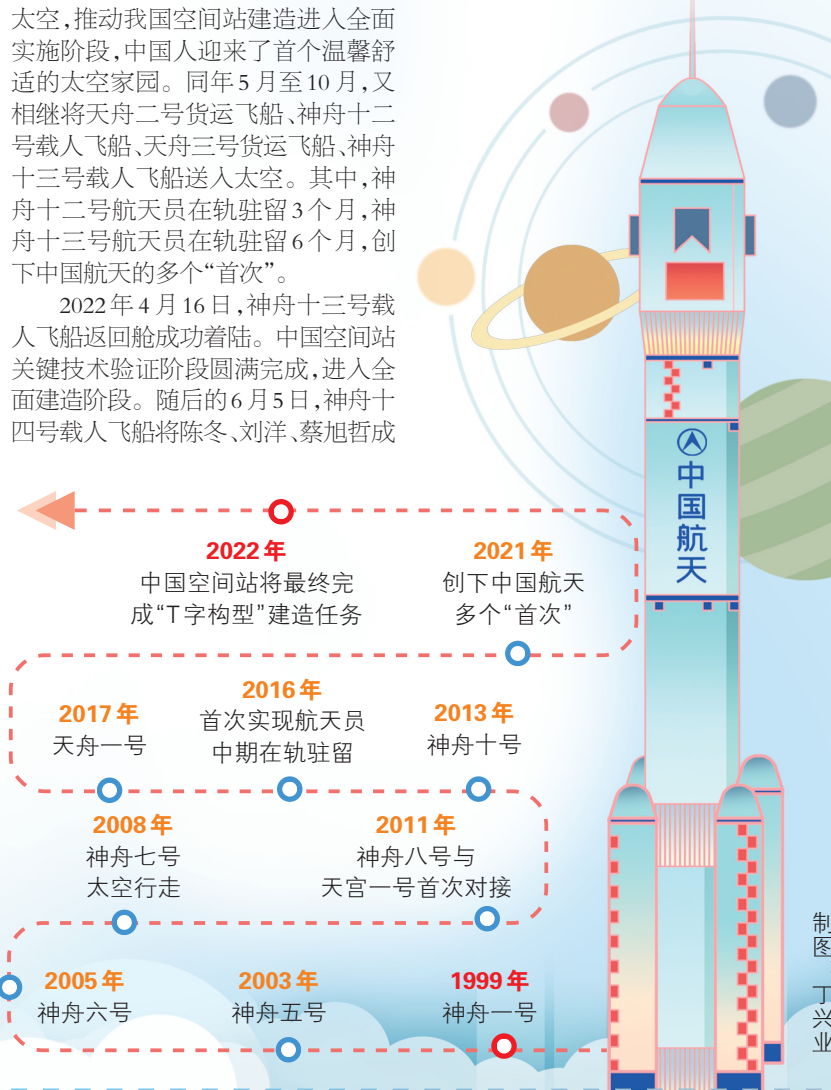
太空，推动我国空间站建造进入全面实施阶段，中国人迎来了首个温馨舒适的太空家园。同年5月至10月，又相继将天舟二号货运飞船、神舟十二号载人飞船、天舟三号货运飞船、神舟十三号载人飞船送入太空。其中，神舟十二号航天员在轨驻留3个月，神舟十三号航天员在轨驻留6个月，创下中国航天的多个“首次”。

2022年4月16日，神舟十三号载人飞船返回舱成功着陆。中国空间站关键技术验证阶段圆满完成，进入全面建造阶段。随后的6月5日，神舟十四号载人飞船将陈冬、刘洋、蔡旭哲成

2022年
中国空间站将最终完成“T字构型”建造任务

2021年
创下中国航天多个“首次”

2017年
天舟一号

2016年
首次实现航天员中期在轨驻留

2013年
神舟十号

2008年
神舟七号
太空行走

2011年
神舟八号与天宫一号首次对接

2005年
神舟六号

2003年
神舟五号

1999年
神舟一号

中国航天

制
图

丁
兴
业